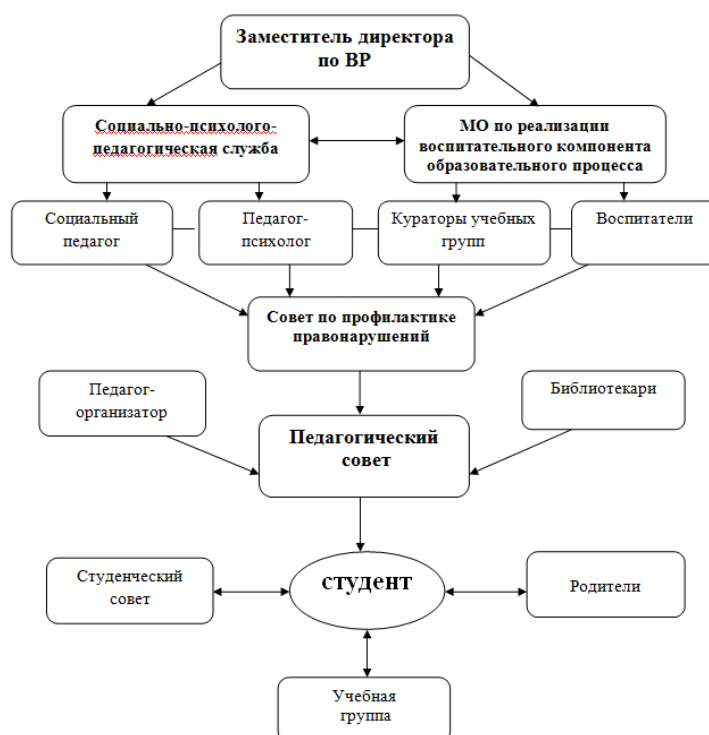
Заместитель директора по ВР

Социально-психолого-педагогическая служба

МО по реализации воспитательного компонента образовательного процесса

Социальный педагог

Педагог-психолог

Кураторы учебных групп

Воспитатели

Совет по профилактике правонарушений

Педагог-организатор

Библиотекари

Педагогический совет

Студенческий совет

студент

Родители

Учебная группа